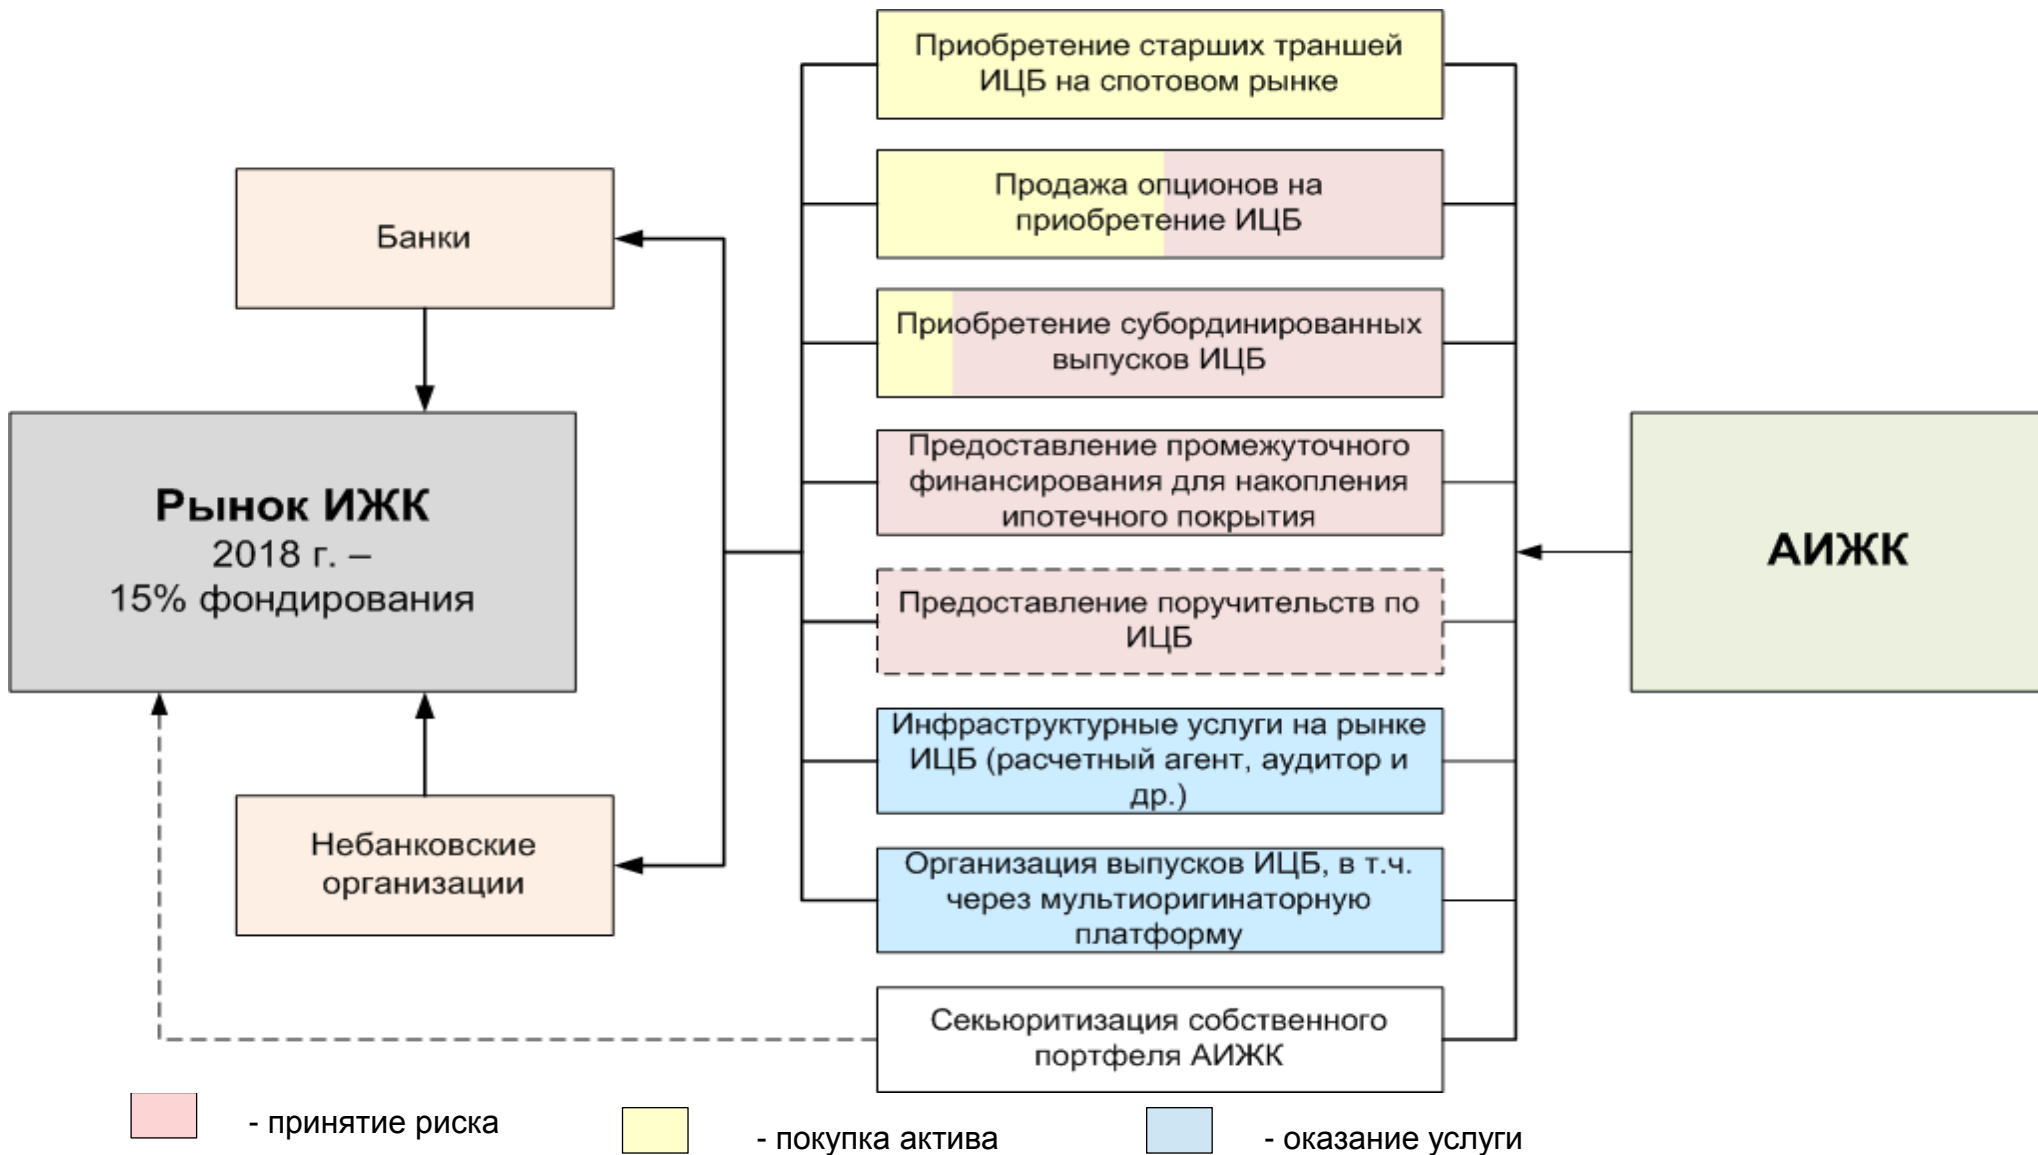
Банки

Рынок ИЖК
2018 г. –
15% фондирования

Небанковские организации

Приобретение старших траншей ИЦБ на спотовом рынке

Продажа опционов на приобретение ИЦБ

Приобретение субординированных выпусков ИЦБ

Предоставление промежуточного финансирования для накопления ипотечного покрытия

Предоставление поручительств по ИЦБ

Инфраструктурные услуги на рынке ИЦБ (расчетный агент, аудитор и др.)

Организация выпусков ИЦБ, в т.ч. через мультиоригинаторную платформу

Секьюритизация собственного портфеля АИЖК

АИЖК

- принятие риска

- покупка актива

- оказание услуги